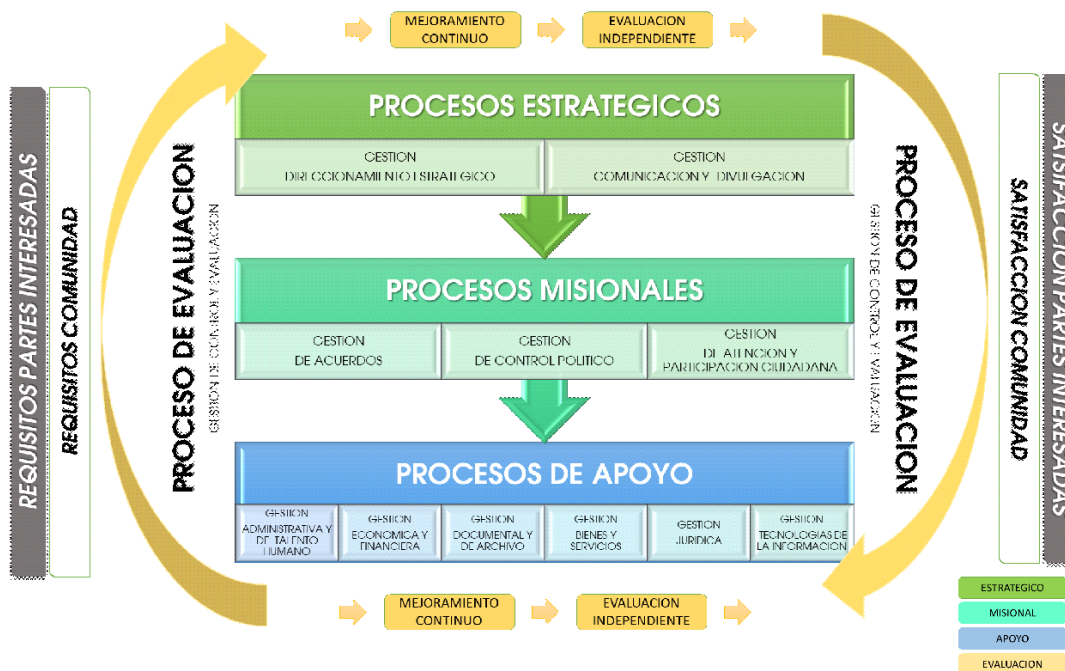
MEJORAMIENTO CONTINUO

EVALUACION INDEPENDIENTE

REQUISITOS PARTES INTERESADAS

REQUISITOS COMUNIDAD

PROCESO DE EVALUACION

GESTION DE CONTROL Y EVALUACION

PROCESOS ESTRATEGICOS

GESTION DIRECCIONAMIENTO ESTRATEGICO

GESTION COMUNICACION Y DIVULGACION

PROCESOS MISIONALES

GESTION DE ACUERDOS

GESTION DE CONTROL POLITICO

GESTION DE ATENCION Y PARTICIPACION CIUDADANA

PROCESOS DE APOYO

GESTION ADMINISTRATIVA Y DE TALENTO HUMANO

GESTION ECONOMICA Y FINANCIERA

GESTION DOCUMENTAL Y DE ARCHIVO

GESTION BIENES Y SERVICIOS

GESTION JURIDICA

GESTION TECNOLOGIAS DE LA INFORMACION

PROCESO DE EVALUACION

GESTION DE CONTROL Y EVALUACION

SATISFACCION COMUNIDAD

SATISFACCION PARTES INTERESADAS

MEJORAMIENTO CONTINUO

EVALUACION INDEPENDIENTE

ESTRATEGICO

MISIONAL

APOYO

EVALUACION